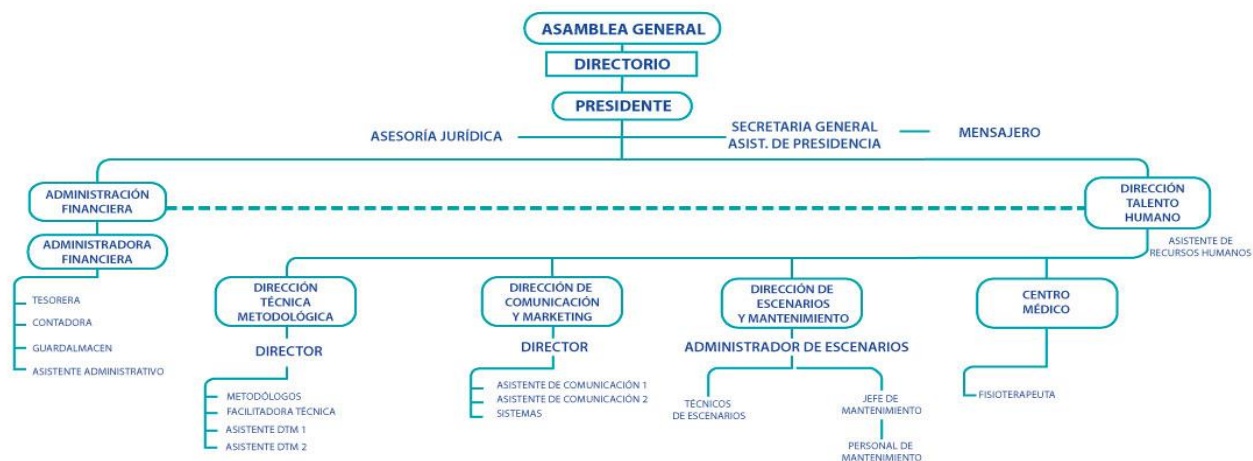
ASAMBLEA GENERAL

DIRECTORIO

PRESIDENTE

ASESORÍA JURÍDICA

SECRETARIA GENERAL
ASIST. DE PRESIDENCIA

MENSAJERO

ADMINISTRACIÓN FINANCIERA

DIRECCIÓN TALENTO HUMANO

ASISTENTE DE RECURSOS HUMANOS

ADMINISTRADORA FINANCIERA

TESORERA
CONTADORA
GUARDALMACEN
ASISTENTE ADMINISTRATIVO

DIRECCIÓN TÉCNICA METODOLÓGICA

DIRECTOR

METODÓLOGOS
FACILITADORA TÉCNICA
ASISTENTE DTM 1
ASISTENTE DTM 2

DIRECCIÓN DE COMUNICACIÓN Y MARKETING

DIRECTOR

ASISTENTE DE COMUNICACIÓN 1
ASISTENTE DE COMUNICACIÓN 2
SISTEMAS

DIRECCIÓN DE ESCENARIOS Y MANTENIMIENTO

ADMINISTRADOR DE ESCENARIOS

TÉCNICOS DE ESCENARIOS

JEFE DE MANTENIMIENTO

PERSONAL DE MANTENIMIENTO

CENTRO MÉDICO

FISIOTERAPEUTA